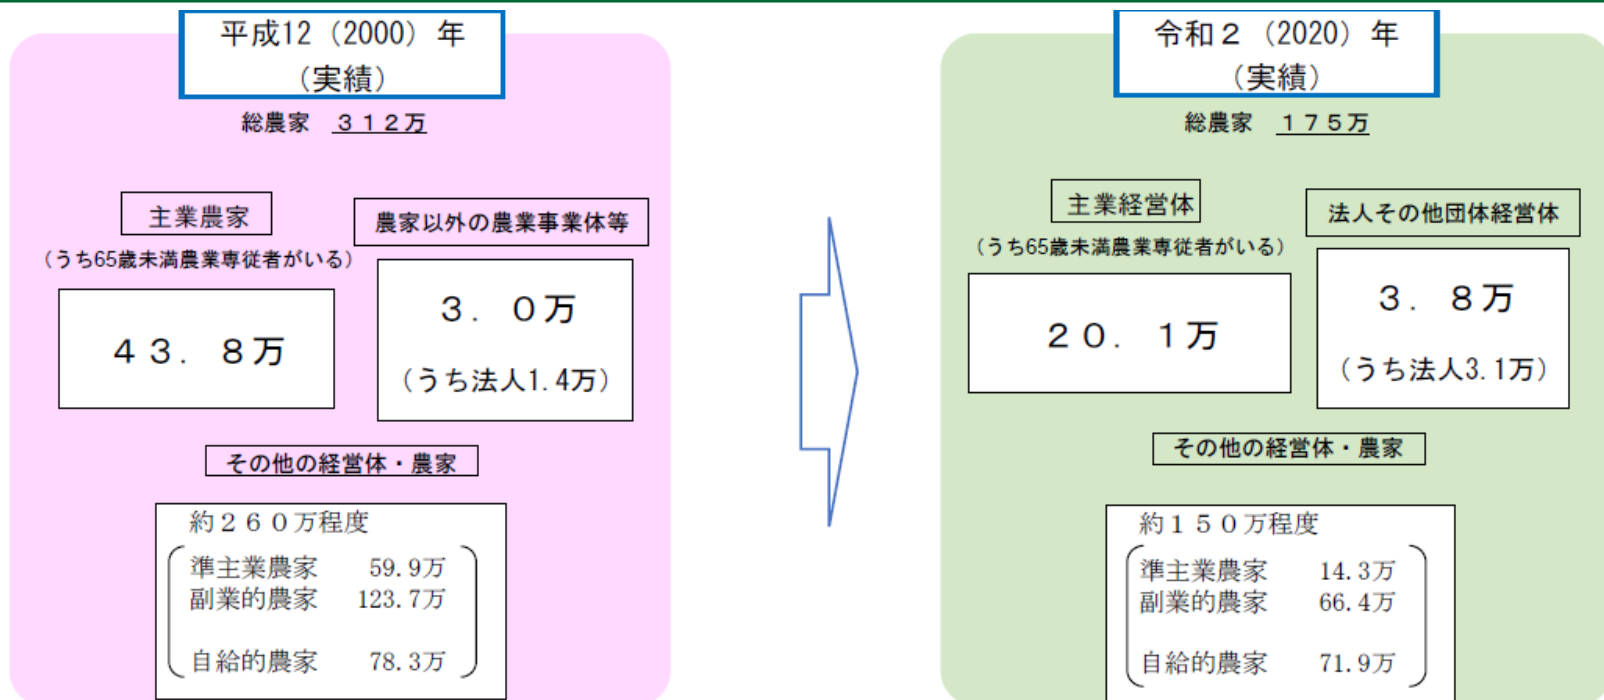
平成12（2000）年
（実績）

総農家　３１２万

主業農家
（うち65歳未満農業専従者がいる）

４３．８万

農家以外の農業事業体等

３．０万
（うち法人1.4万）

その他の経営体・農家

約２６０万程度
準主業農家　59.9万
副業的農家　123.7万
自給的農家　78.3万

令和２（2020）年
（実績）

総農家　１７５万

主業経営体
（うち65歳未満農業専従者がいる）

２０．１万

法人その他団体経営体

３．８万
（うち法人3.1万）

その他の経営体・農家

約１５０万程度
準主業農家　14.3万
副業的農家　66.4万
自給的農家　71.9万